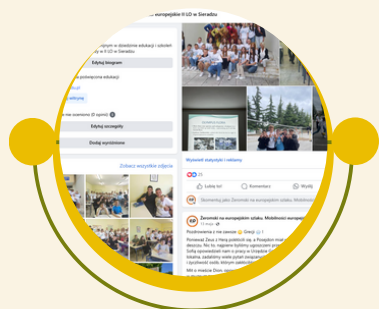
europejskim II LO w Sieradzu

Edytuj biogram

Edytuj szczegóły

Dodaj wyróżnione

Zobacz wszystkie zdjęcia

Wyświetl statystyki i reklamy

25

Lubię to!

Komentarz

Wyślij

Żeromski na europejskim szlaku. Mobilności europejskie

Pozdrowienia z nas zawsze Grecji

Porzekadła Zeus z Herą podkradli się, a Posejdon może

Mit o miejscu Dionizysa